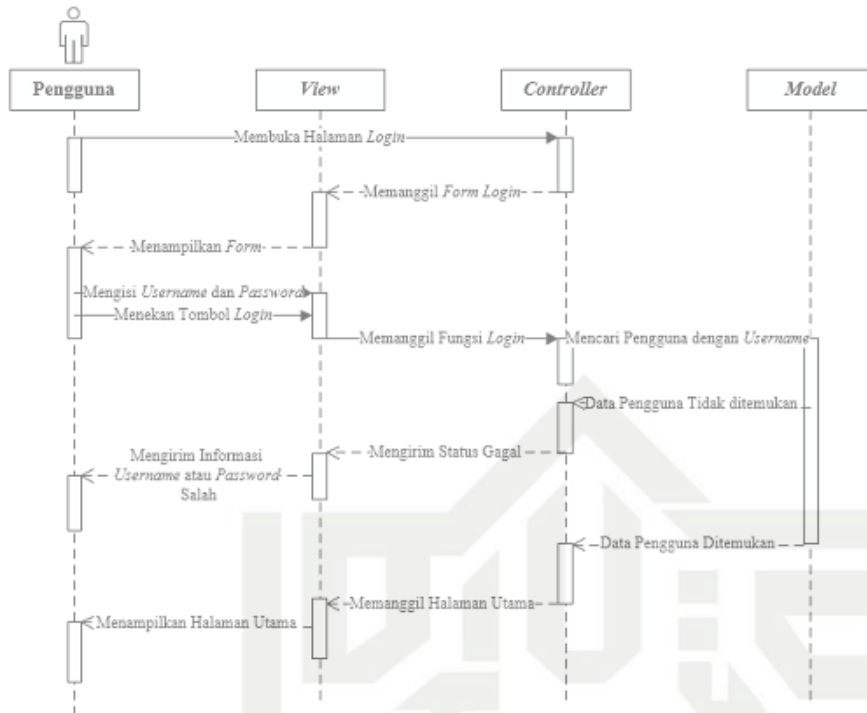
Pengguna

View

Controller

Model

Membuka Halaman Login

Memanggil Form Login

Menampilkan Form

Mengisi Username dan Password

Menekan Tombol Login

Memanggil Fungsi Login

Mencari Pengguna dengan Username

Data Pengguna Tidak ditemukan

Mengirim Informasi Username atau Password Salah

Mengirim Status Gagal

Data Pengguna Ditemukan

Memanggil Halaman Utama

Menampilkan Halaman Utama